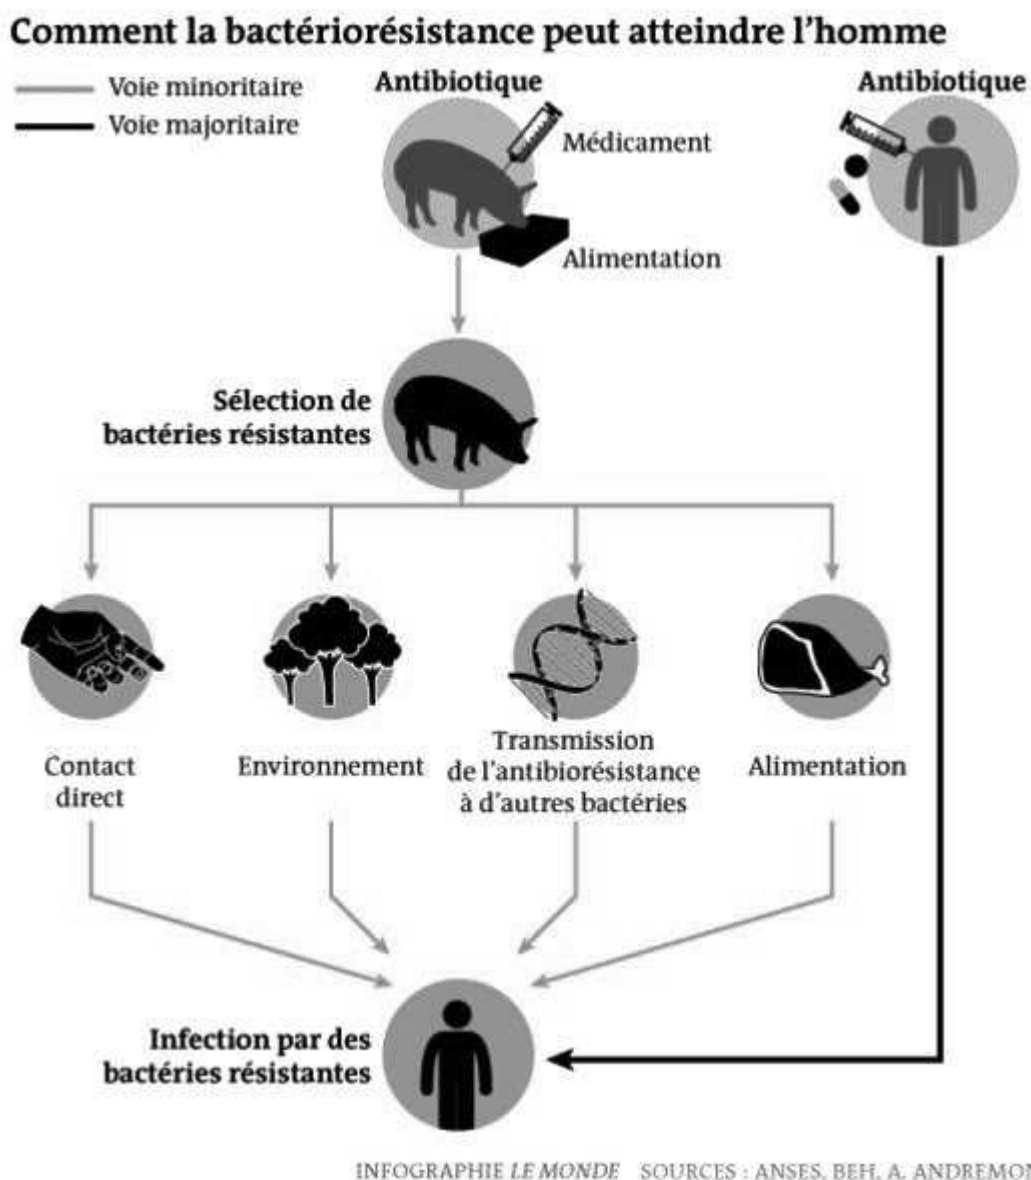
Comment la bactériorésistance peut atteindre l'homme

Voie minoritaire
Voie majoritaire

Antibiotique
Médicament
Alimentation

Antibiotique

Sélection de bactéries résistantes

Contact direct

Environnement

Transmission de l'antibiorésistance à d'autres bactéries

Alimentation

Infection par des bactéries résistantes

INFOGRAPHIE LE MONDE SOURCES : ANSES, BEH, A. ANDREMON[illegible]